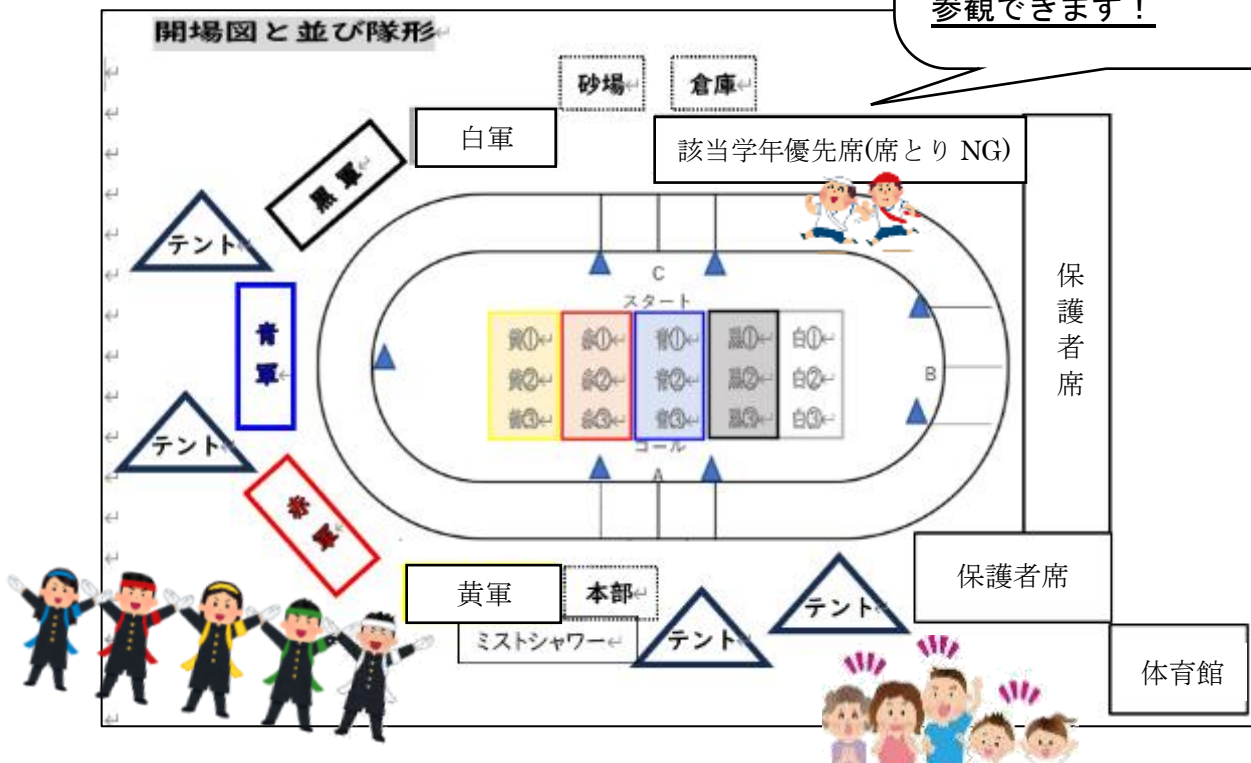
参観できます！

開場図と並び隊形

砂場
倉庫

白軍

該当学年優先席(席とり NG)

黒軍

テント

青軍

テント

赤軍

C
スタート

黄①
黄②
黄③

赤①
赤②
赤③

青①
青②
青③

黒①
黒②
黒③

白①
白②
白③

ゴール
A

B

保護者席

保護者席

黄軍
本部
ミストシャワー

テント
テント

体育館